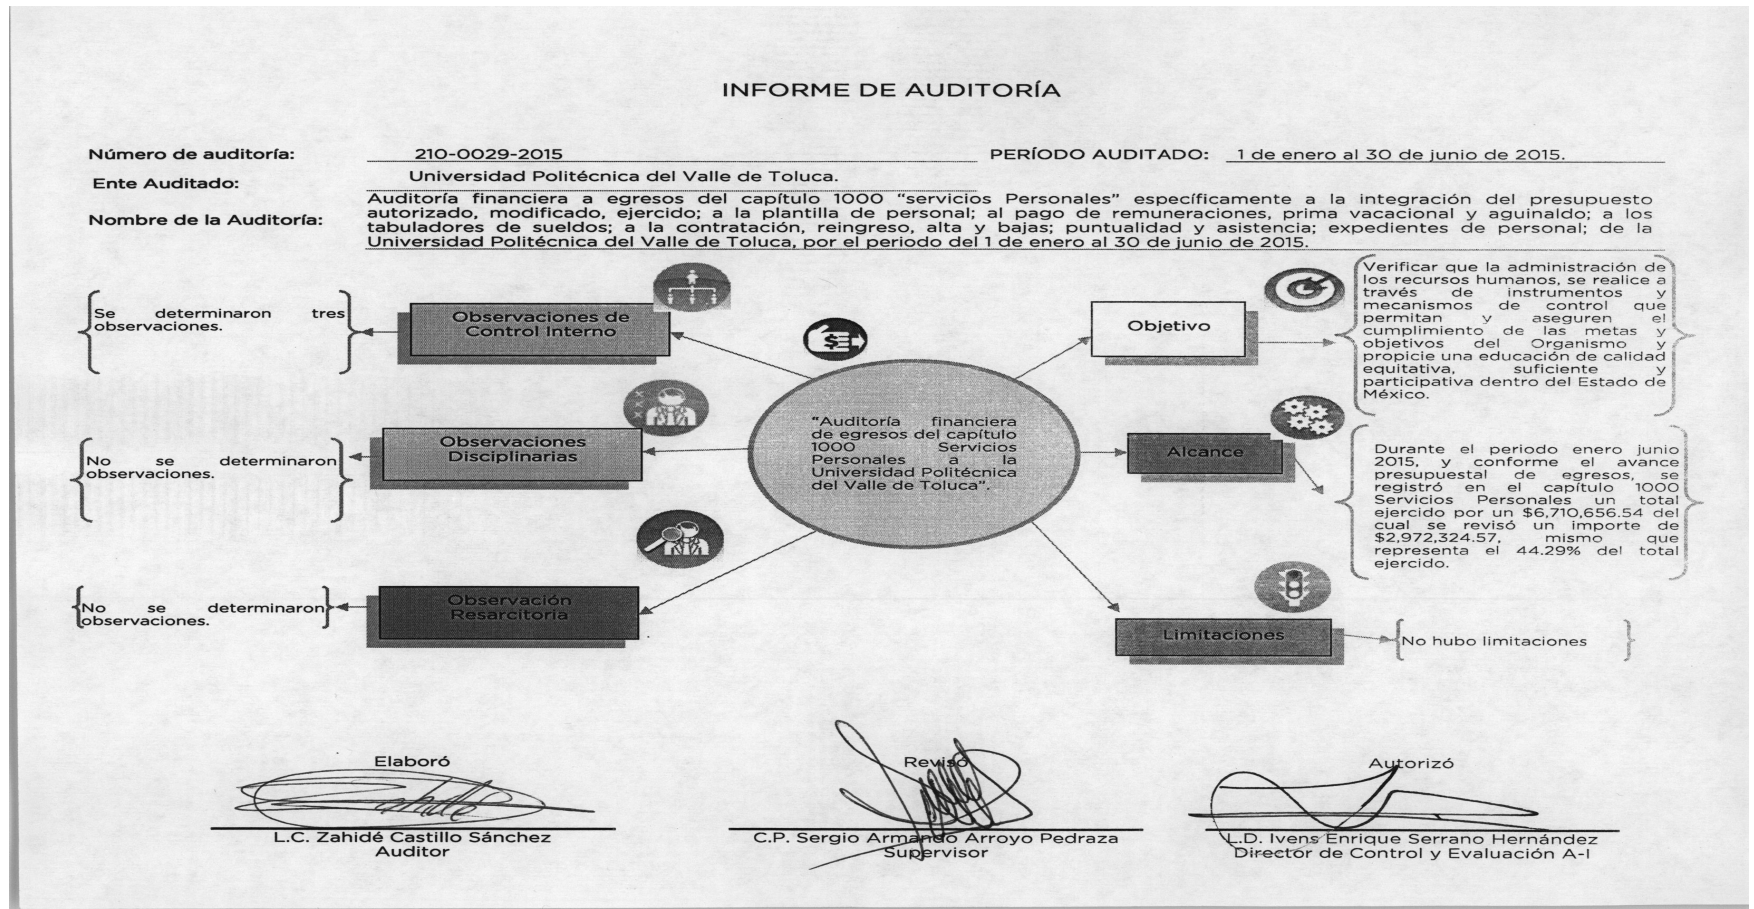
INFORME DE AUDITORÍA

Número de auditoría: 210-0029-2015 PERÍODO AUDITADO: 1 de enero al 30 de junio de 2015.

Ente Auditado: Universidad Politécnica del Valle de Toluca.

Nombre de la Auditoría: Auditoría financiera a egresos del capítulo 1000 "servicios Personales" específicamente a la integración del presupuesto autorizado, modificado, ejercido; a la plantilla de personal; al pago de remuneraciones, prima vacacional y aguinaldo; a los tabuladores de sueldos; a la contratación, reingreso, alta y bajas; puntualidad y asistencia; expedientes de personal; de la Universidad Politécnica del Valle de Toluca, por el periodo del 1 de enero al 30 de junio de 2015.

Se determinaron tres observaciones.

Observaciones de Control Interno

No se determinaron observaciones.

Observaciones Disciplinarias

No se determinaron observaciones.

Observación Resarcitoria

"Auditoría financiera de egresos del capítulo 1000 Servicios Personales a la Universidad Politécnica del Valle de Toluca".

Objetivo

Verificar que la administración de los recursos humanos, se realice a través de instrumentos y mecanismos de control que permitan y aseguren el cumplimiento de las metas y objetivos del Organismo y propicie una educación de calidad equitativa, suficiente y participativa dentro del Estado de México.

Alcance

Durante el periodo enero junio 2015, y conforme el avance presupuestal de egresos, se registró en el capítulo 1000 Servicios Personales un total ejercido por un $6,710,656.54 del cual se revisó un importe de $2,972,324.57, mismo que representa el 44.29% del total ejercido.

Limitaciones

No hubo limitaciones

Elaboró
L.C. Zahidé Castillo Sánchez
Auditor

Revisó
C.P. Sergio Armando Arroyo Pedraza
Supervisor

Autorizó
L.D. Ivens Enrique Serrano Hernández
Director de Control y Evaluación A-I